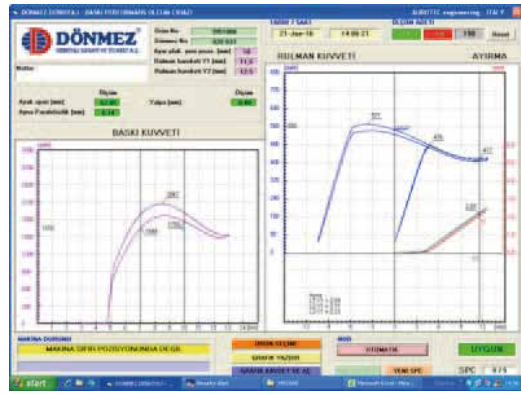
DÖNMEZ DÖNMEZ A.Ş. - BASKI PERFORMANS ÖLÇÜM CİHAZI

AUROTEC engineering

DÖNMEZ

TARİH / SAAT

21-Jun-16

14:06:21

ÖLÇÜM ADETİ

198

Reset

Ürün No

Dönmez No

Ayar plak. yara posisi. [mm]

Rulman kuvveti Y1 [mm]

Rulman kuvveti Y2 [mm]

Notlar

Ölçüm

Ayak açısı [mm]

Ayna Paralellik [mm]

Yatay [mm]

Ölçüm

BASKI KUVVETİ

RULMAN KUVVETİ

AYIRMA

MAKİNA DURUMU

MAKİNA DİPTE POZİSYONUNDA DEĞİL

ÜRÜN SEÇİMİ

GRAFİK YAZDIR

GRAFİK KAYDET VE AÇ

MOD

OTOMATİK

YENİ SPC

UYGUN

SPC

start